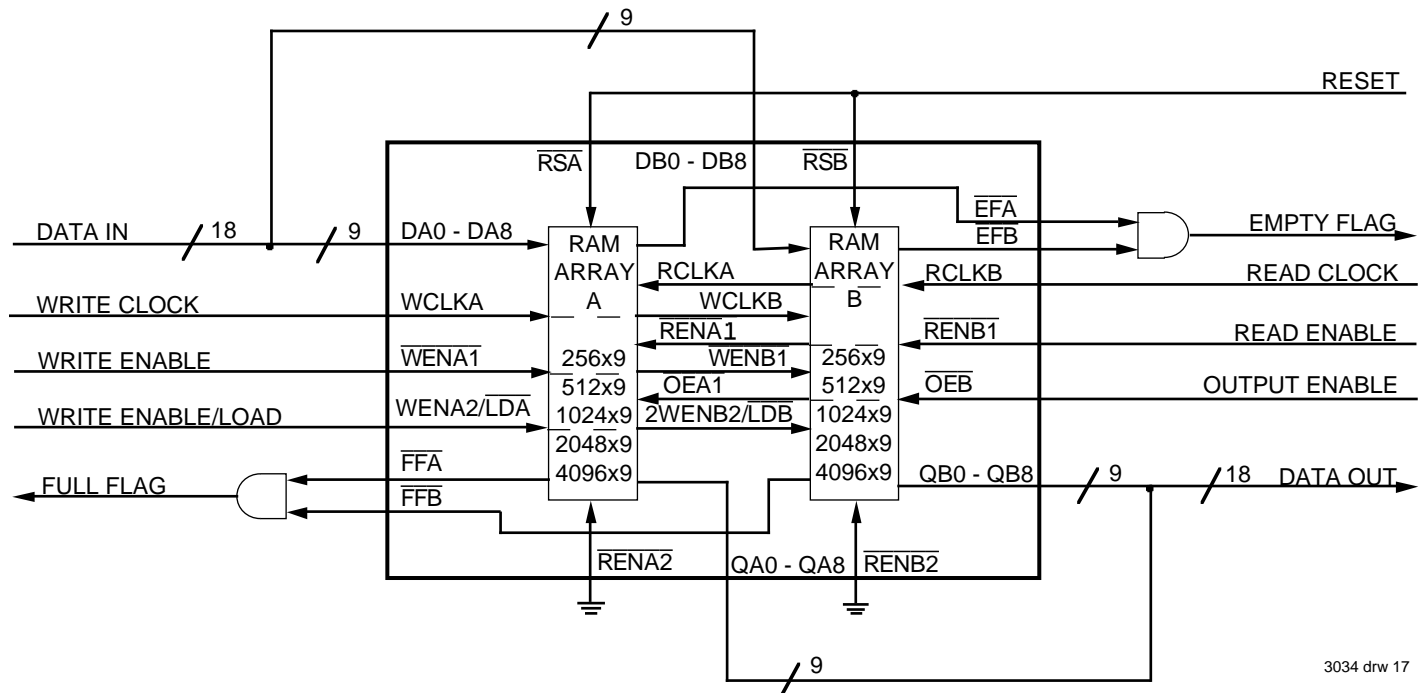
9

RESET

$\overline{RSA}$ DB0 - DB8 $\overline{RSB}$

$\overline{EFA}$

DATA IN 18 9 DA0 - DA8

RAM ARRAY A

RAM ARRAY B

$\overline{EFB}$

EMPTY FLAG

RCLKA RCLKB READ CLOCK

WRITE CLOCK WCLKA WCLKB

$\overline{RENA1}$ $\overline{RENB1}$ READ ENABLE

WRITE ENABLE $\overline{WENA1}$ 256x9 $\overline{WENB1}$ 256x9

512x9 $\overline{OEA1}$ 512x9 $\overline{OEB}$ OUTPUT ENABLE

WRITE ENABLE/LOAD WENA2/$\overline{LDA}$ 1024x9 2WENB2/$\overline{LDB}$ 1024x9

2048x9 2048x9

$\overline{FFA}$ 4096x9 4096x9 QB0 - QB8 9 18 DATA OUT

FULL FLAG

$\overline{FFB}$

$\overline{RENA2}$ QA0 - QA8 $\overline{RENB2}$

9

3034 drw 17